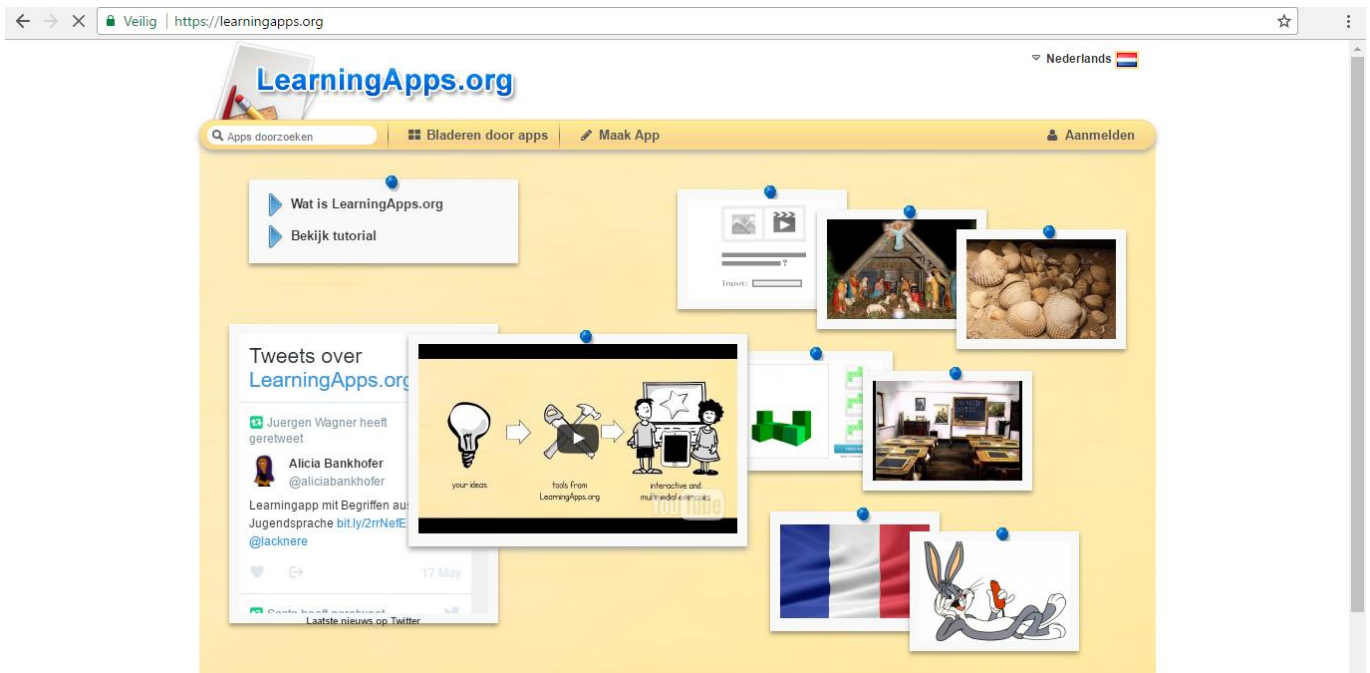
Veilig | https://learningapps.org

Nederlands

LearningApps.org

Apps doorzoeken
Bladeren door apps
Maak App
Aanmelden

Wat is LearningApps.org
Bekijk tutorial

Input:

Tweets over LearningApps.org

Juergen Wagner heeft geretweet

Alicia Bankhofer
@aliciabankhofer

Learningapp mit Begriffen aus Jugendsprache bit.ly/2rrNefE @lacknere

17 May

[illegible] heeft geretweet

Laatste nieuws op Twitter

your ideas
tools from LearningApps.org
interactive and multimedia exercises
YouTube